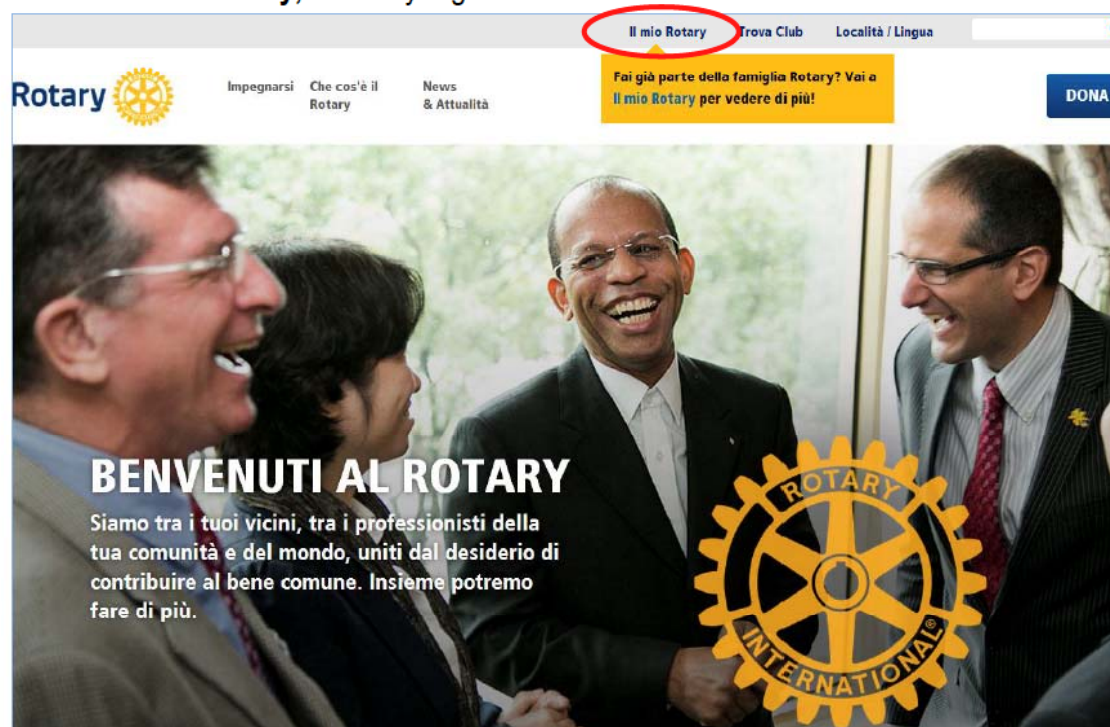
Il mio Rotary Trova Club Località / Lingua

Rotary

Impegnarsi Che cos'è il Rotary News & Attualità

Fai già parte della famiglia Rotary? Vai a Il mio Rotary per vedere di più!

DONA

BENVENUTI AL ROTARY

Siamo tra i tuoi vicini, tra i professionisti della tua comunità e del mondo, uniti dal desiderio di contribuire al bene comune. Insieme potremo fare di più.

ROTARY INTERNATIONAL